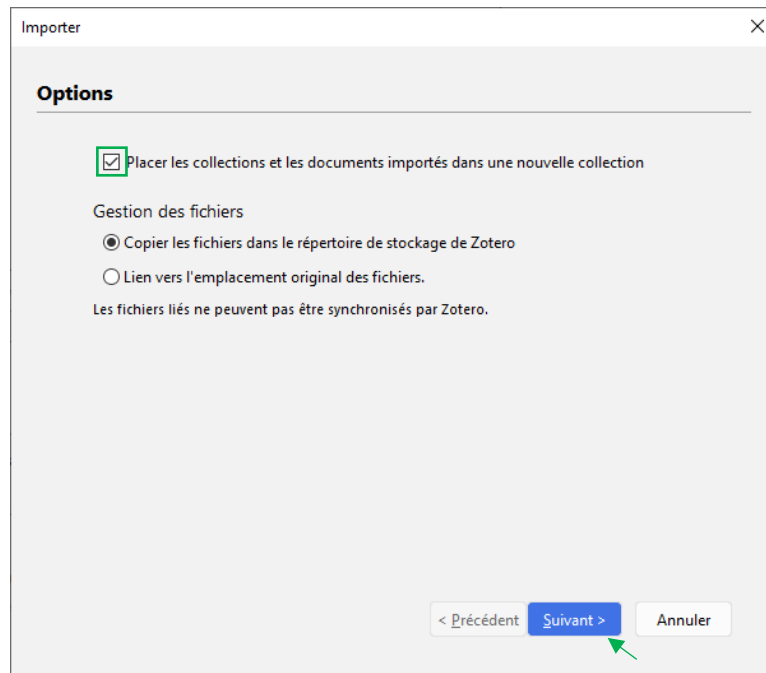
Importer

Options

Placer les collections et les documents importés dans une nouvelle collection

Gestion des fichiers

Copier les fichiers dans le répertoire de stockage de Zotero

Lien vers l'emplacement original des fichiers.

Les fichiers liés ne peuvent pas être synchronisés par Zotero.

< Précédent Suivant > Annuler